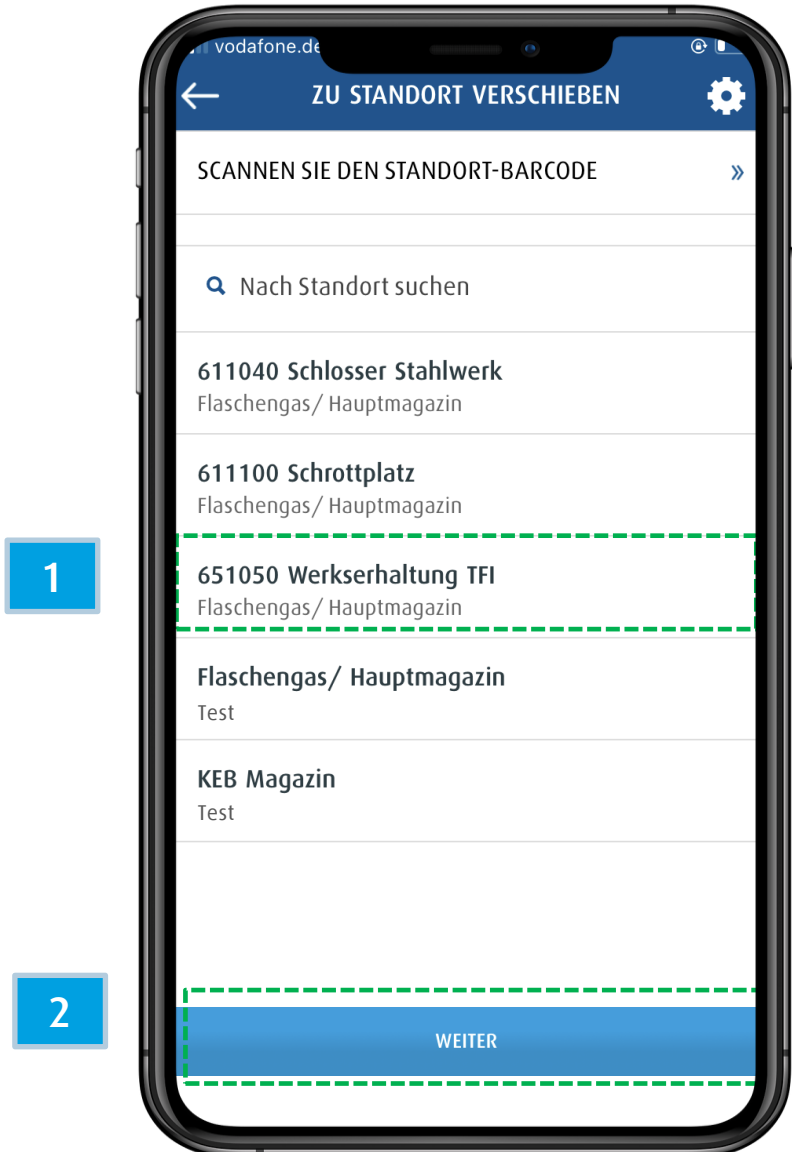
vodafone.de

ZU STANDORT VERSCHIEBEN

SCANNEN SIE DEN STANDORT-BARCODE »

Nach Standort suchen

611040 Schlosser Stahlwerk
Flaschengas/ Hauptmagazin

611100 Schrottplatz
Flaschengas/ Hauptmagazin

1

651050 Werkserhaltung TFI
Flaschengas/ Hauptmagazin

Flaschengas/ Hauptmagazin
Test

KEB Magazin
Test

2

WEITER